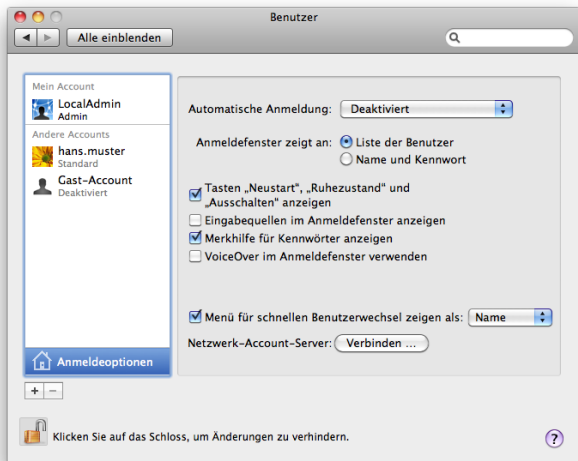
Benutzer

Alle einblenden

Mein Account
LocalAdmin
Admin
Andere Accounts
hans.muster
Standard
Gast-Account
Deaktiviert

Anmeldeoptionen

+ −

Automatische Anmeldung: Deaktiviert

Anmeldefenster zeigt an: Liste der Benutzer
Name und Kennwort

Tasten „Neustart", „Ruhezustand" und „Ausschalten" anzeigen
Eingabequellen im Anmeldefenster anzeigen
Merkhilfe für Kennwörter anzeigen
VoiceOver im Anmeldefenster verwenden

Menü für schnellen Benutzerwechsel zeigen als: Name

Netzwerk-Account-Server: Verbinden …

Klicken Sie auf das Schloss, um Änderungen zu verhindern.

?